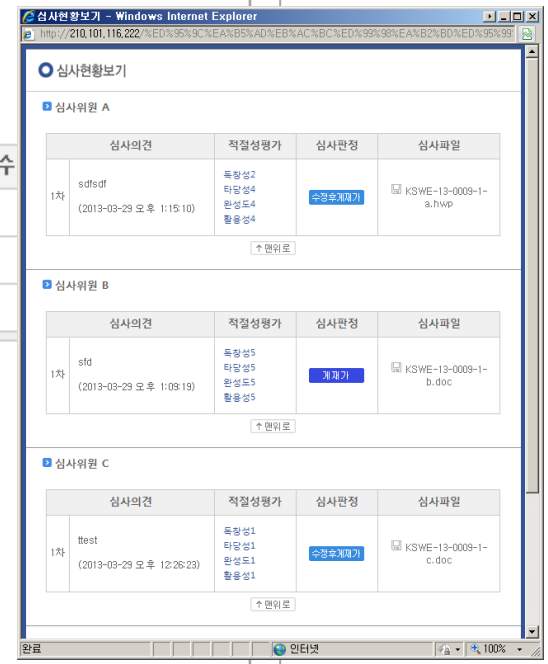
심사현황보기 - Windows Internet Explorer

http://210.101.116.222/%ED%95%9C%EA%B5%AD%EB%AC%BC%ED%99%98%EA%B2%BD%ED%95%99

심사현황보기

심사위원 A

| | 심사의견 | 적절성평가 | 심사판정 | 심사파일 |
|---|---|---|---|---|
| 1차 | sdfsdf (2013-03-29 오후 1:15:10) | 독창성2 타당성4 완성도4 활용성4 | 수정후게재가 | KSWE-13-0009-1-a.hwp |

↑맨위로

심사위원 B

| | 심사의견 | 적절성평가 | 심사판정 | 심사파일 |
|---|---|---|---|---|
| 1차 | sfd (2013-03-29 오후 1:09:19) | 독창성5 타당성5 완성도5 활용성5 | 게재가 | KSWE-13-0009-1-b.doc |

↑맨위로

심사위원 C

| | 심사의견 | 적절성평가 | 심사판정 | 심사파일 |
|---|---|---|---|---|
| 1차 | ttest (2013-03-29 오후 12:26:23) | 독창성1 타당성1 완성도1 활용성1 | 수정후게재가 | KSWE-13-0009-1-c.doc |

↑맨위로

수

완료 인터넷 100%